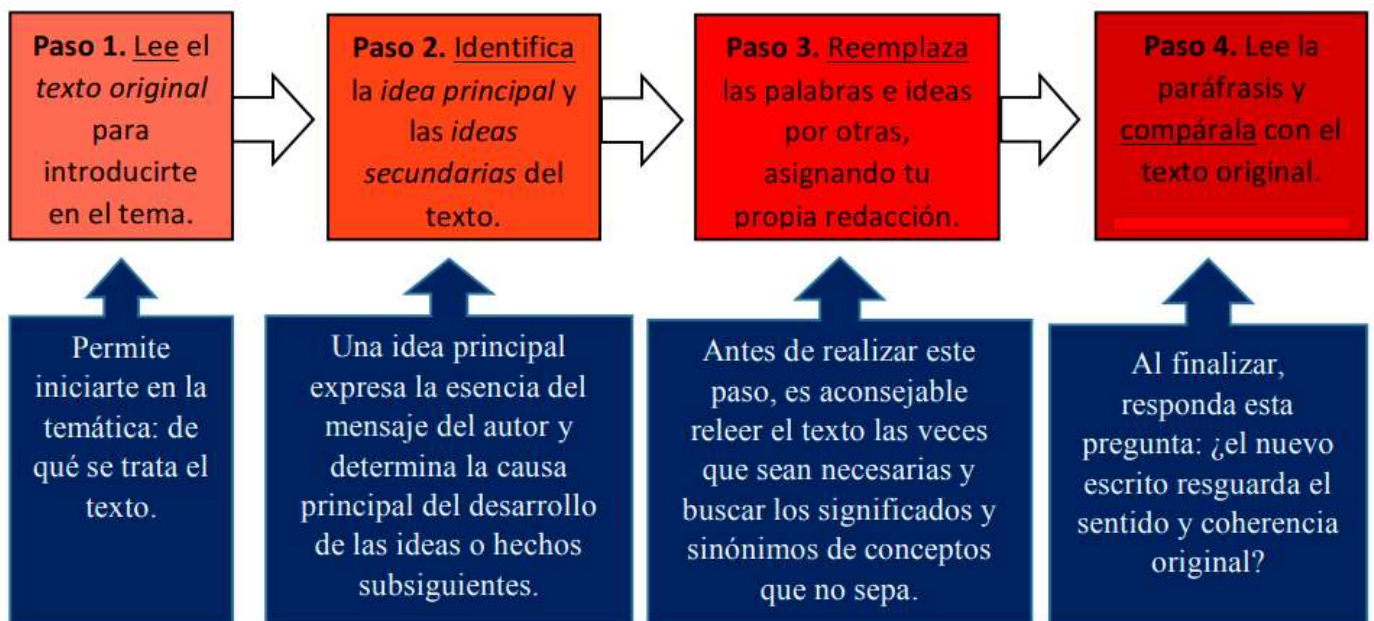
**Paso 1.** Lee el *texto original* para introducirte en el tema.

**Paso 2.** Identifica la *idea principal* y las *ideas secundarias* del texto.

**Paso 3.** Reemplaza las palabras e ideas por otras, asignando tu propia redacción.

**Paso 4.** Lee la paráfrasis y compárala con el texto original.

Permite iniciarte en la temática: de qué se trata el texto.

Una idea principal expresa la esencia del mensaje del autor y determina la causa principal del desarrollo de las ideas o hechos subsiguientes.

Antes de realizar este paso, es aconsejable releer el texto las veces que sean necesarias y buscar los significados y sinónimos de conceptos que no sepa.

Al finalizar, responda esta pregunta: ¿el nuevo escrito resguarda el sentido y coherencia original?